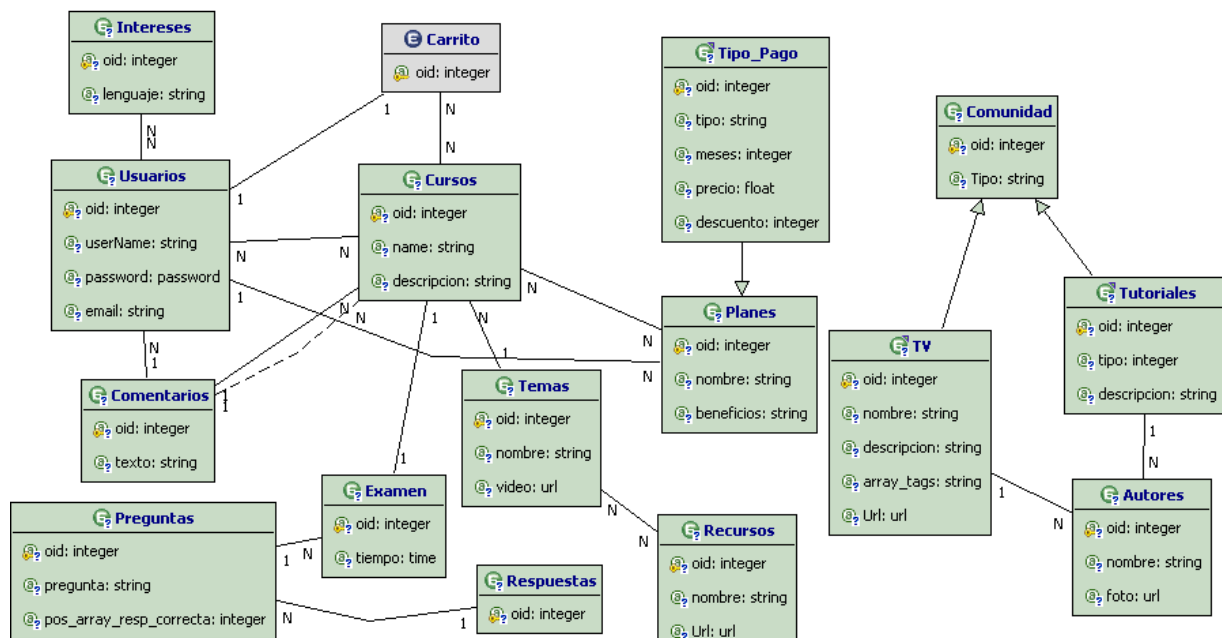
Intereses
oid: integer
lenguaje: string

Carrito
oid: integer

Tipo_Pago
oid: integer
tipo: string
meses: integer
precio: float
descuento: integer

Comunidad
oid: integer
Tipo: string

Usuarios
oid: integer
userName: string
password: password
email: string

Cursos
oid: integer
name: string
descripcion: string

Planes
oid: integer
nombre: string
beneficios: string

Tutoriales
oid: integer
tipo: integer
descripcion: string

TV
oid: integer
nombre: string
descripcion: string
array_tags: string
Url: url

Comentarios
oid: integer
texto: string

Temas
oid: integer
nombre: string
video: url

Examen
oid: integer
tiempo: time

Autores
oid: integer
nombre: string
foto: url

Preguntas
oid: integer
pregunta: string
pos_array_resp_correcta: integer

Respuestas
oid: integer

Recursos
oid: integer
nombre: string
Url: url

N N 1 N N 1 1 N N N 1 N N N 1 N 1 1 1 1 N N 1 N N N 1 N 1 N N 1 N 1 N